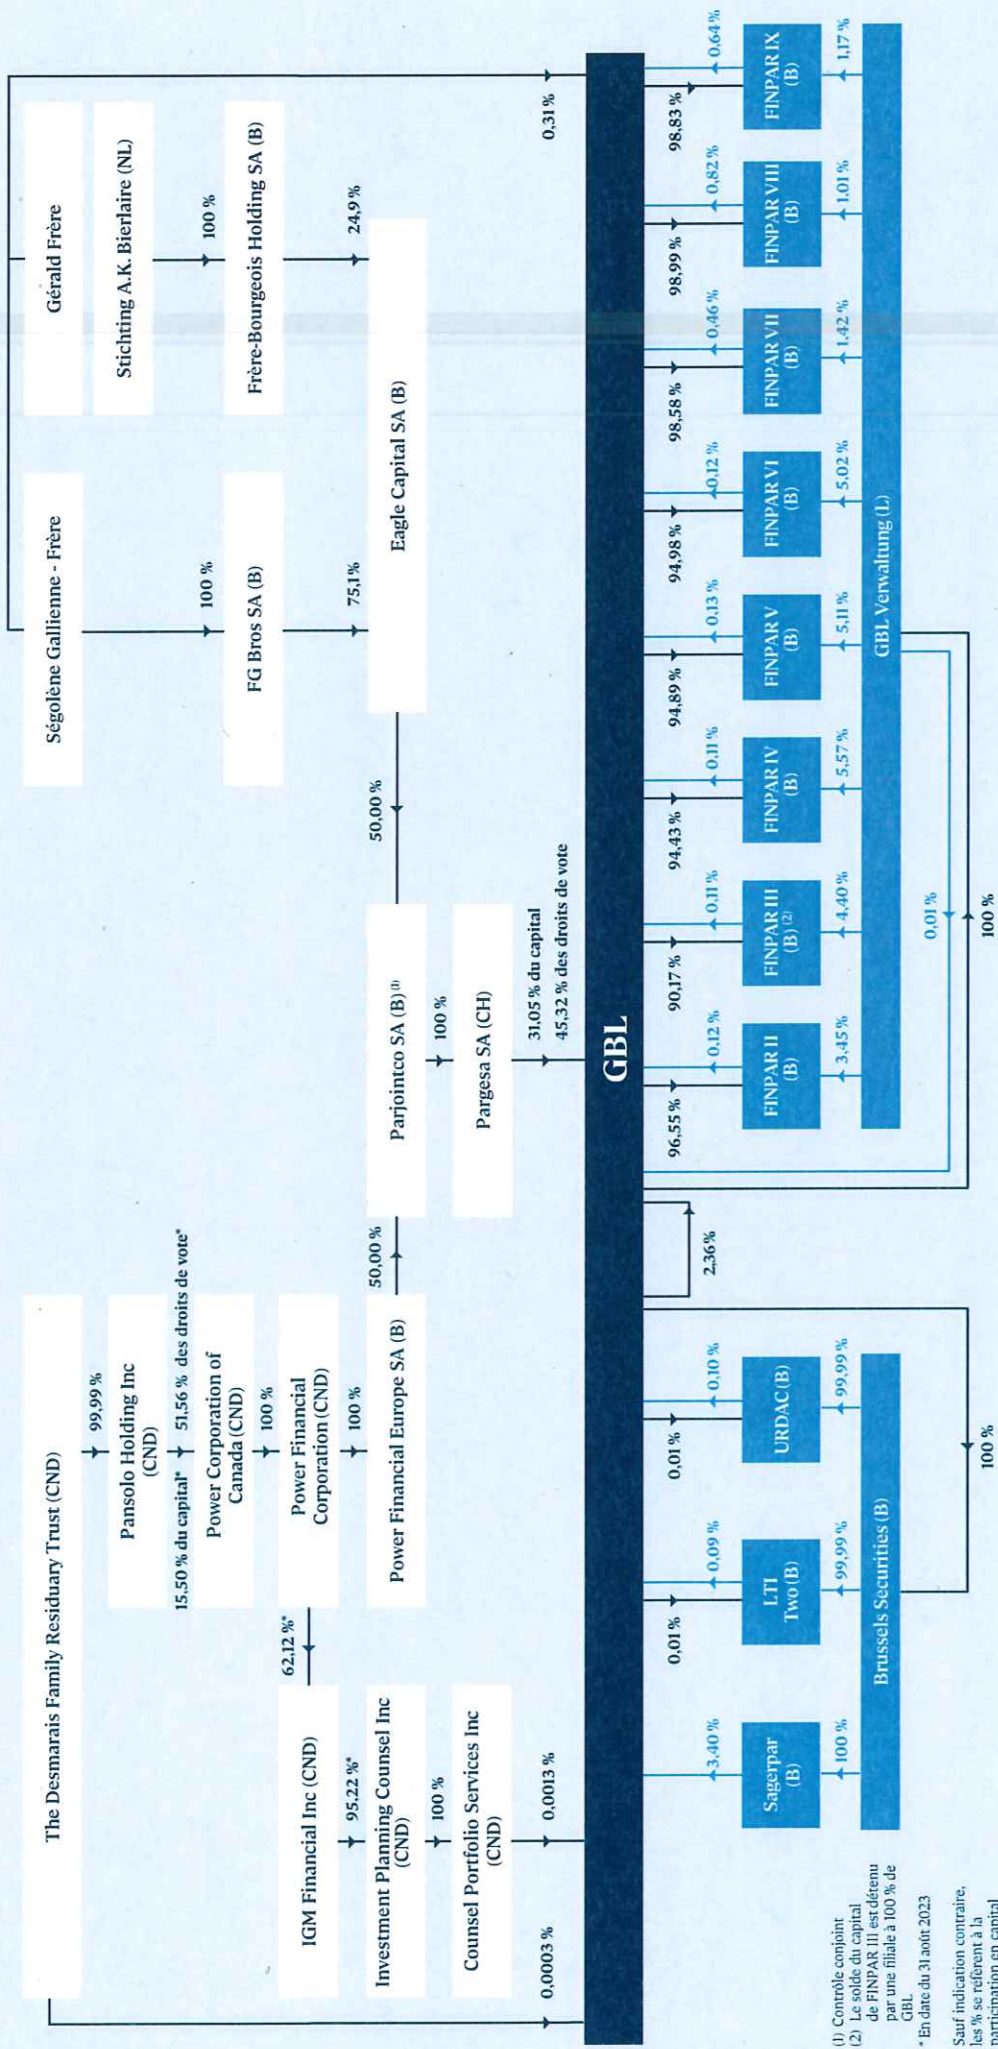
The Desmarais Family Residuary Trust (CND)

99,99 %

Pansolo Holding Inc (CND)

15,50 % du capital* 51,56 % des droits de vote*

Power Corporation of Canada (CND)

100 %

Power Financial Corporation (CND)

100 %

Power Financial Europe SA (B)

62,12 %*

IGM Financial Inc (CND)

95,22 %*

Investment Planning Counsel Inc (CND)

100 %

Counsel Portfolio Services Inc (CND)

0,0003 %

0,0013 %

50,00 %

Parjointco SA (B) (1)

100 %

Pargesa SA (CH)

31,05 % du capital
45,32 % des droits de vote

50,00 %

Ségolène Gallienne - Frère

100 %

FG Bros SA (B)

75,1 %

Eagle Capital SA (B)

Gérald Frère

Stichting A.K. Bierlaire (NL)

100 %

Frère-Bourgeois Holding SA (B)

24,9 %

0,31 %

GBL

2,36 %

3,40 %

Sagerpar (B)

100 %

0,01 %

0,09 %

LTI Two (B)

99,99 %

0,01 %

0,10 %

URDAC (B)

99,99 %

Brussels Securities (B)

100 %

96,55 %

0,12 %

FINPAR II (B)

3,45 %

90,17 %

0,11 %

FINPAR III (B) (2)

4,40 %

94,43 %

0,11 %

FINPAR IV (B)

5,57 %

94,89 %

0,13 %

FINPAR V (B)

5,11 %

94,98 %

0,12 %

FINPAR VI (B)

5,02 %

98,58 %

0,46 %

FINPAR VII (B)

1,42 %

98,99 %

0,82 %

FINPAR VIII (B)

1,01 %

98,83 %

0,64 %

FINPAR IX (B)

1,17 %

GBL Verwaltung (L)

0,01 %

100 %

(1) Contrôle conjoint
(2) Le solde du capital de FINPAR III est détenu par une filiale à 100 % de GBL
* En date du 31 août 2023

Sauf indication contraire, les % se réfèrent à la participation en capital